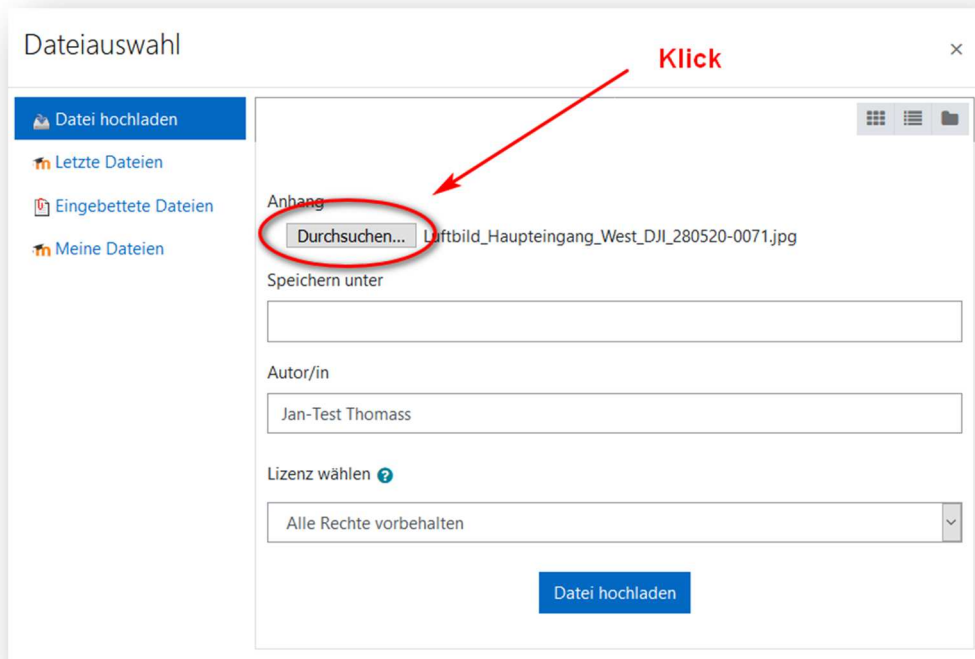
Dateiauswahl

×

Klick

Datei hochladen

Letzte Dateien

Eingebettete Dateien

Meine Dateien

Anhang

Durchsuchen... Luftbild_Haupteingang_West_DJI_280520-0071.jpg

Speichern unter

Autor/in

Jan-Test Thomass

Lizenz wählen

Alle Rechte vorbehalten

Datei hochladen